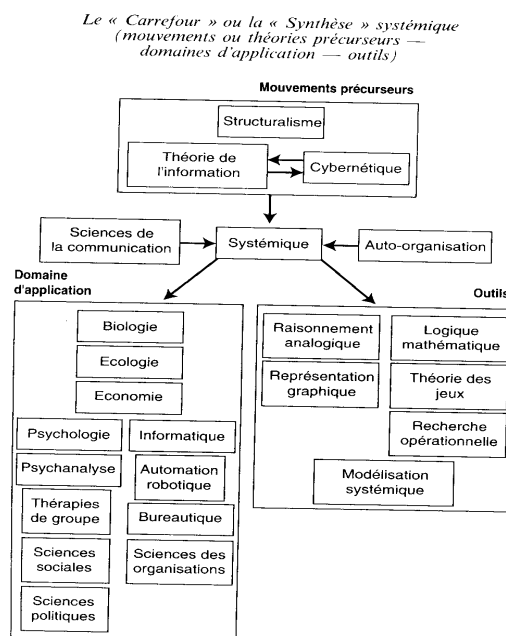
Le « Carrefour » ou la « Synthèse » systémique (mouvements ou théories précurseurs — domaines d'application — outils)

Mouvements précurseurs

Structuralisme

Théorie de l'information

Cybernétique

Sciences de la communication

Systémique

Auto-organisation

Domaine d'application

Outils

Biologie

Ecologie

Economie

Psychologie

Informatique

Psychanalyse

Automation robotique

Thérapies de groupe

Bureautique

Sciences sociales

Sciences des organisations

Sciences politiques

Raisonnement analogique

Logique mathématique

Représentation graphique

Théorie des jeux

Recherche opérationnelle

Modélisation systémique